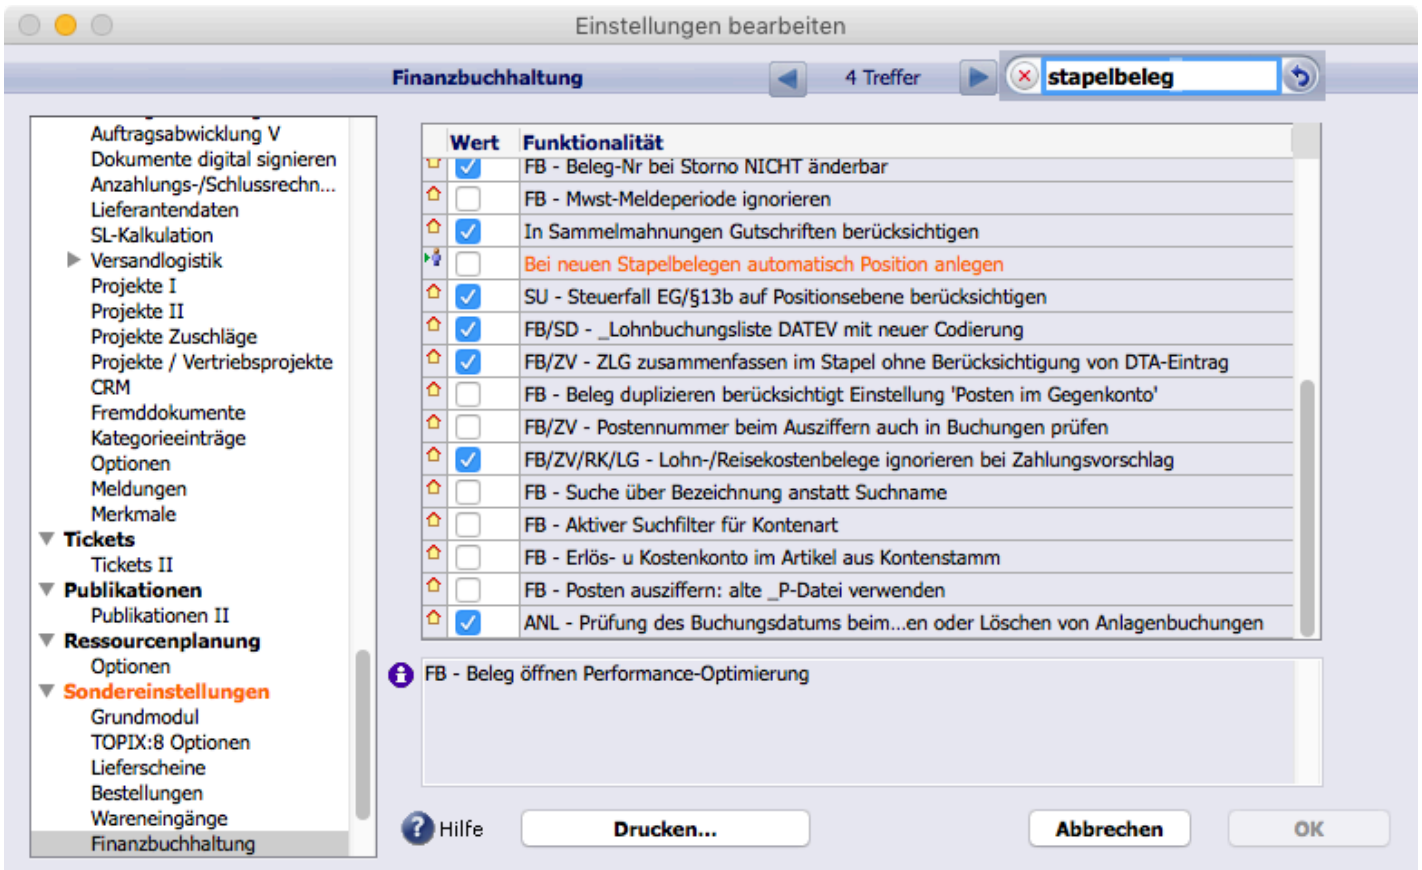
Einstellungen bearbeiten

Finanzbuchhaltung

4 Treffer

stapelbeleg

Auftragsabwicklung V
Dokumente digital signieren
Anzahlungs-/Schlussrechn...
Lieferantendaten
SL-Kalkulation
Versandlogistik
Projekte I
Projekte II
Projekte Zuschläge
Projekte / Vertriebsprojekte
CRM
Fremddokumente
Kategorieeinträge
Optionen
Meldungen
Merkmale
Tickets
Tickets II
Publikationen
Publikationen II
Ressourcenplanung
Optionen
Sondereinstellungen
Grundmodul
TOPIX:8 Optionen
Lieferscheine
Bestellungen
Wareneingänge
Finanzbuchhaltung

| Wert | Funktionalität |
|---|---|
| ☑ | FB - Beleg-Nr bei Storno NICHT änderbar |
| ☐ | FB - Mwst-Meldeperiode ignorieren |
| ☑ | In Sammelmahnungen Gutschriften berücksichtigen |
| ☐ | Bei neuen Stapelbelegen automatisch Position anlegen |
| ☑ | SU - Steuerfall EG/§13b auf Positionsebene berücksichtigen |
| ☑ | FB/SD - _Lohnbuchungsliste DATEV mit neuer Codierung |
| ☑ | FB/ZV - ZLG zusammenfassen im Stapel ohne Berücksichtigung von DTA-Eintrag |
| ☐ | FB - Beleg duplizieren berücksichtigt Einstellung 'Posten im Gegenkonto' |
| ☐ | FB/ZV - Postennummer beim Ausziffern auch in Buchungen prüfen |
| ☑ | FB/ZV/RK/LG - Lohn-/Reisekostenbelege ignorieren bei Zahlungsvorschlag |
| ☐ | FB - Suche über Bezeichnung anstatt Suchname |
| ☐ | FB - Aktiver Suchfilter für Kontenart |
| ☐ | FB - Erlös- u Kostenkonto im Artikel aus Kontenstamm |
| ☐ | FB - Posten ausziffern: alte _P-Datei verwenden |
| ☑ | ANL - Prüfung des Buchungsdatums beim...en oder Löschen von Anlagenbuchungen |

FB - Beleg öffnen Performance-Optimierung

Hilfe
Drucken...
Abbrechen
OK